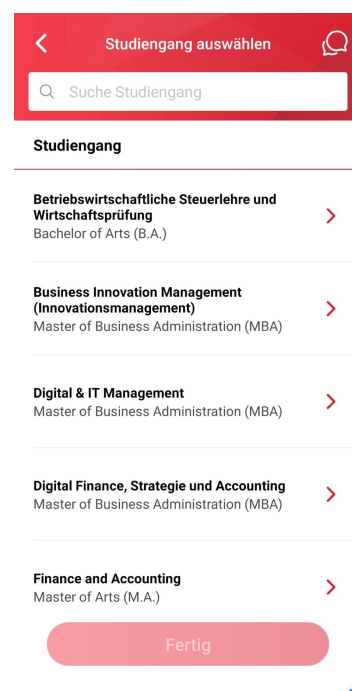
Studiengang auswählen

Suche Studiengang

Studiengang

Betriebswirtschaftliche Steuerlehre und Wirtschaftsprüfung
Bachelor of Arts (B.A.)

Business Innovation Management (Innovationsmanagement)
Master of Business Administration (MBA)

Digital & IT Management
Master of Business Administration (MBA)

Digital Finance, Strategie und Accounting
Master of Business Administration (MBA)

Finance and Accounting
Master of Arts (M.A.)

Fertig